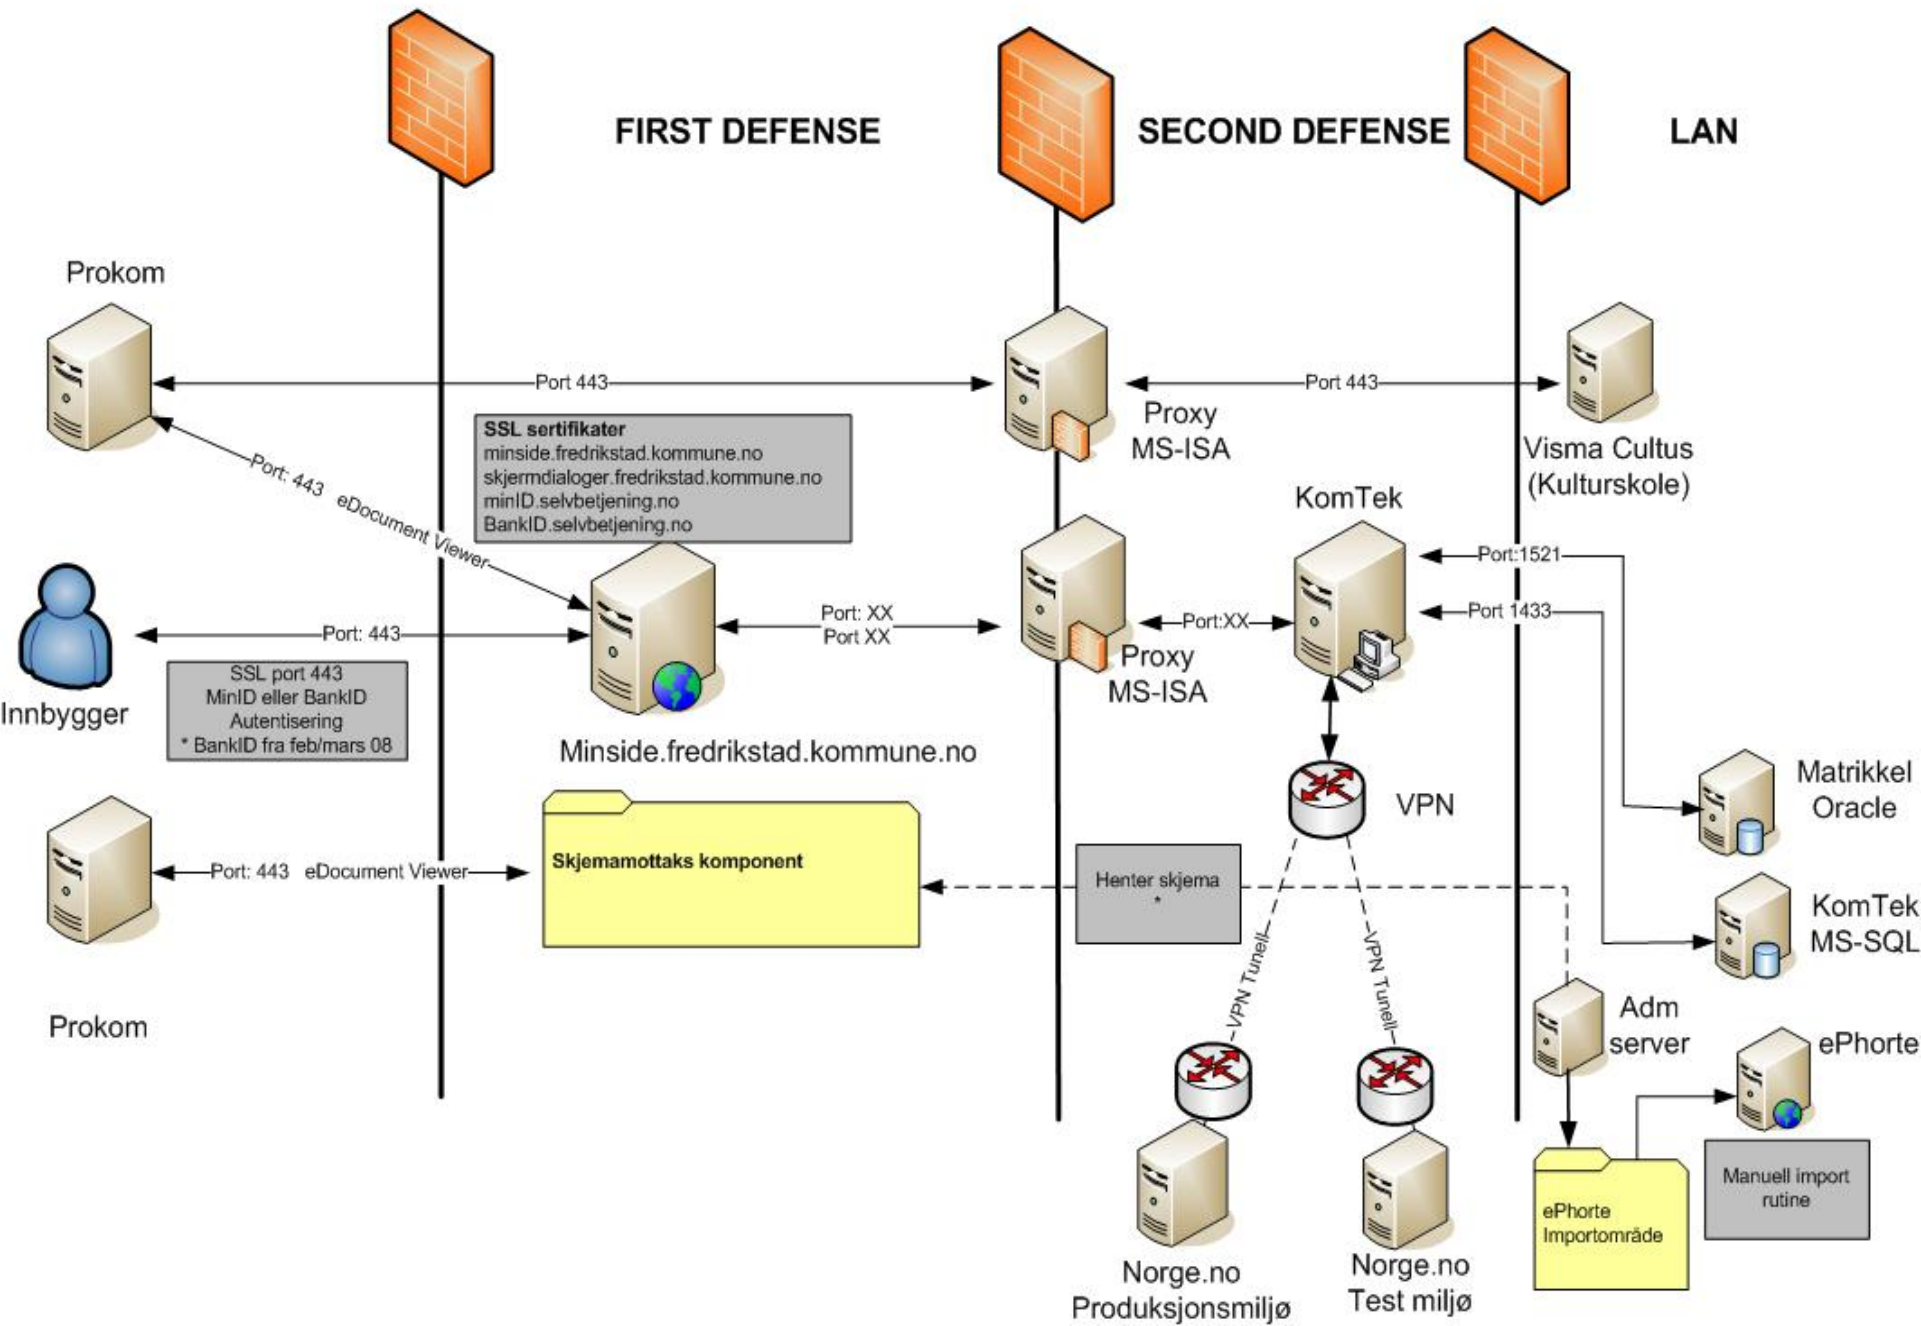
FIRST DEFENSE

SECOND DEFENSE

LAN

Prokom

Port 443

Port 443

Proxy MS-ISA

Visma Cultus (Kulturskole)

SSL sertifikater
minside.fredrikstad.kommune.no
skjermdialoger.fredrikstad.kommune.no
minID.selvbetjening.no
BankID.selvbetjening.no

Port: 443 eDocument Viewer

KomTek

Port:1521

Port 1433

Port: XX
Port XX

Port:XX

Port: 443

Proxy MS-ISA

SSL port 443
MinID eller BankID
Autentisering
* BankID fra feb/mars 08

Innbygger

Minside.fredrikstad.kommune.no

VPN

Matrikkel Oracle

Port: 443 eDocument Viewer

Skjemamottaks komponent

Henter skjema
*

VPN Tunell

VPN Tunell

KomTek MS-SQL

Prokom

Adm server

ePhorte

Manuell import rutine

ePhorte Importområde

Norge.no Produksjonsmiljø

Norge.no Test miljø